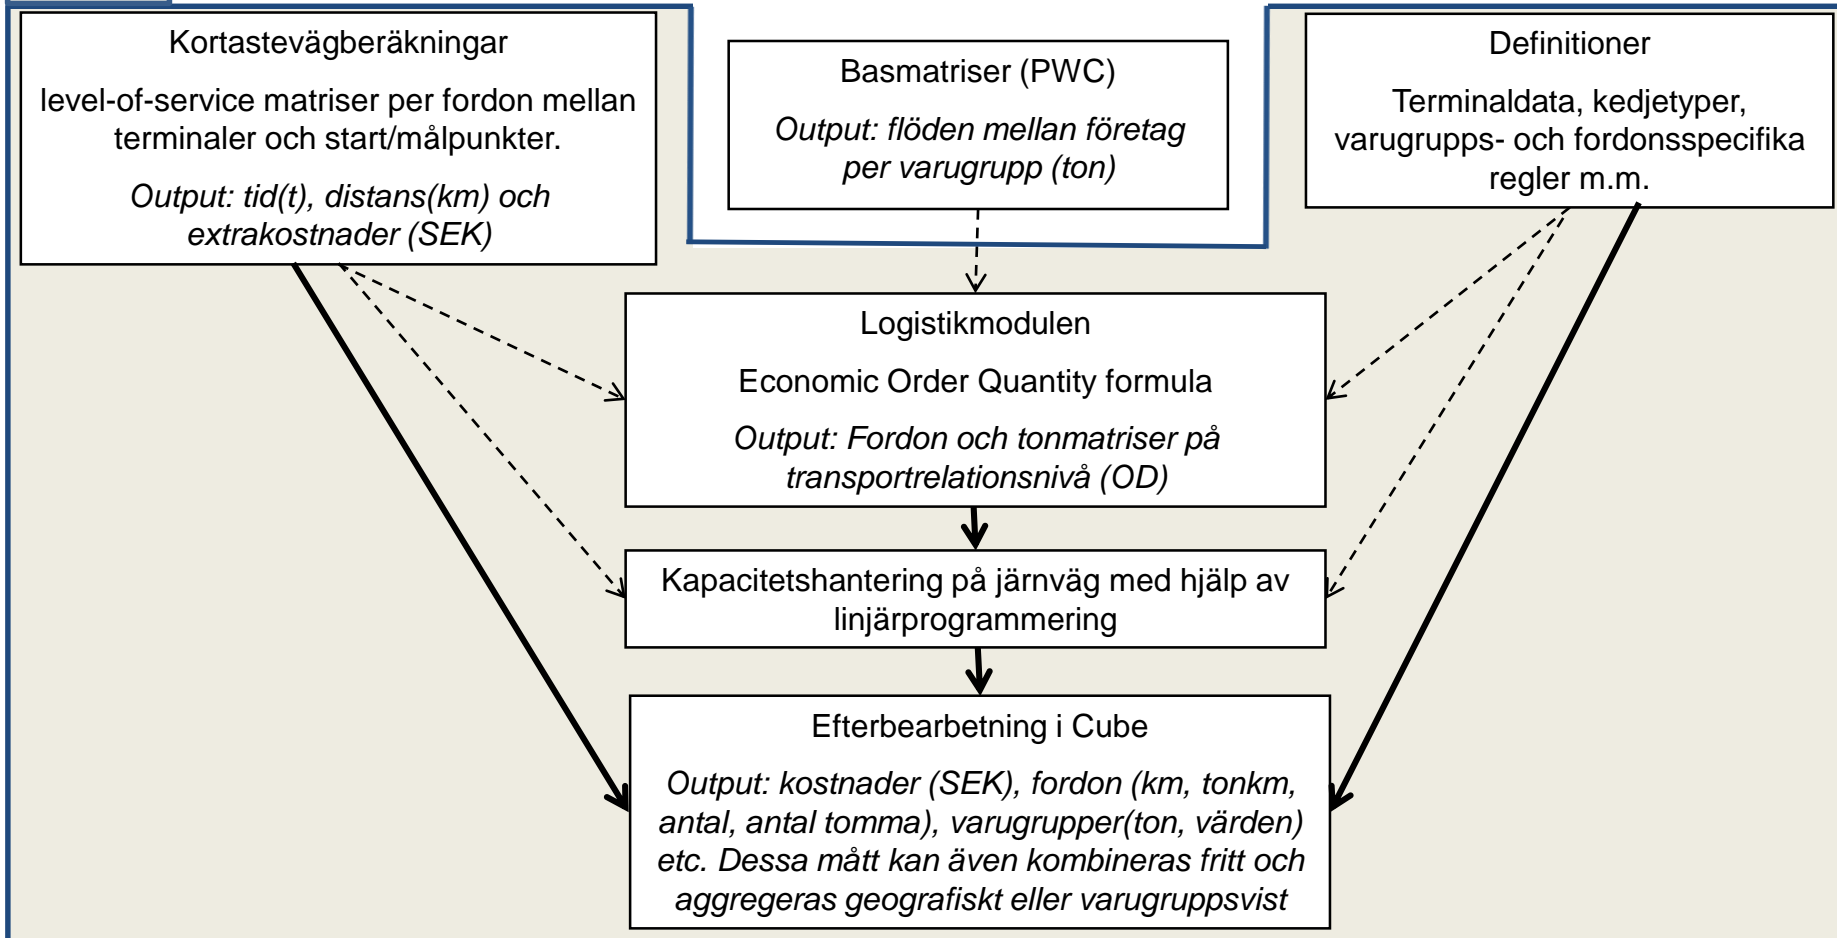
Kortastevägberäkningar

level-of-service matriser per fordon mellan terminaler och start/målpunkter.

Output: tid(t), distans(km) och extrakostnader (SEK)

Basmatriser (PWC)

Output: flöden mellan företag per varugrupp (ton)

Definitioner

Terminaldata, kedjetyper, varugrupps- och fordonsspecifika regler m.m.

Logistikmodulen

Economic Order Quantity formula

Output: Fordon och tonmatriser på transportrelationsnivå (OD)

Kapacitetshantering på järnväg med hjälp av linjärprogrammering

Efterbearbetning i Cube

Output: kostnader (SEK), fordon (km, tonkm, antal, antal tomma), varugrupper(ton, värden) etc. Dessa mått kan även kombineras fritt och aggregeras geografiskt eller varugruppsvist